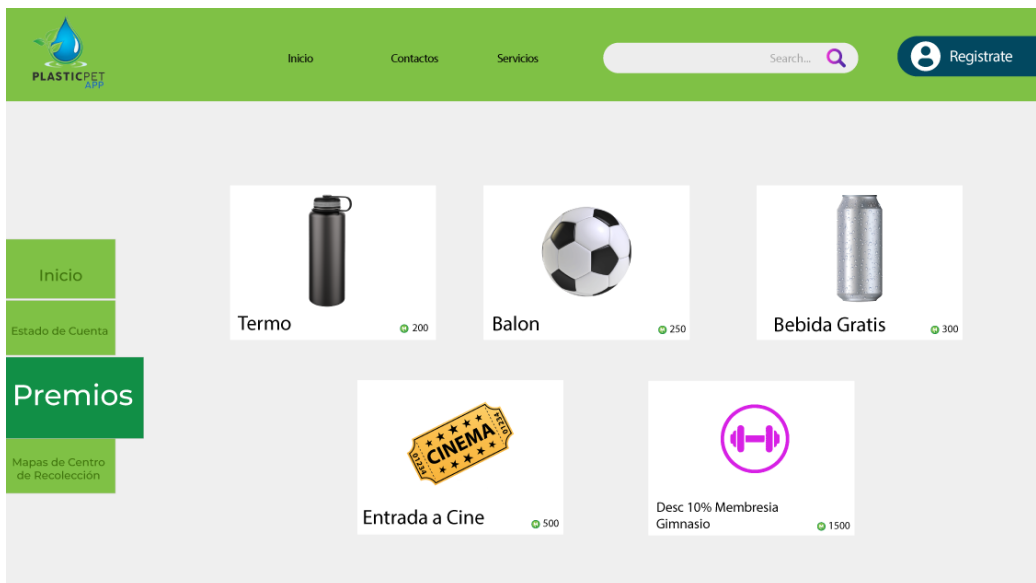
PLASTICPET APP

Inicio Contactos Servicios

Search...

Registrate

Inicio

Estado de Cuenta

Premios

Mapas de Centro de Recolección

Termo 200

Balon 250

Bebida Gratis 300

CINEMA

Entrada a Cine 500

Desc 10% Membresia Gimnasio 1500